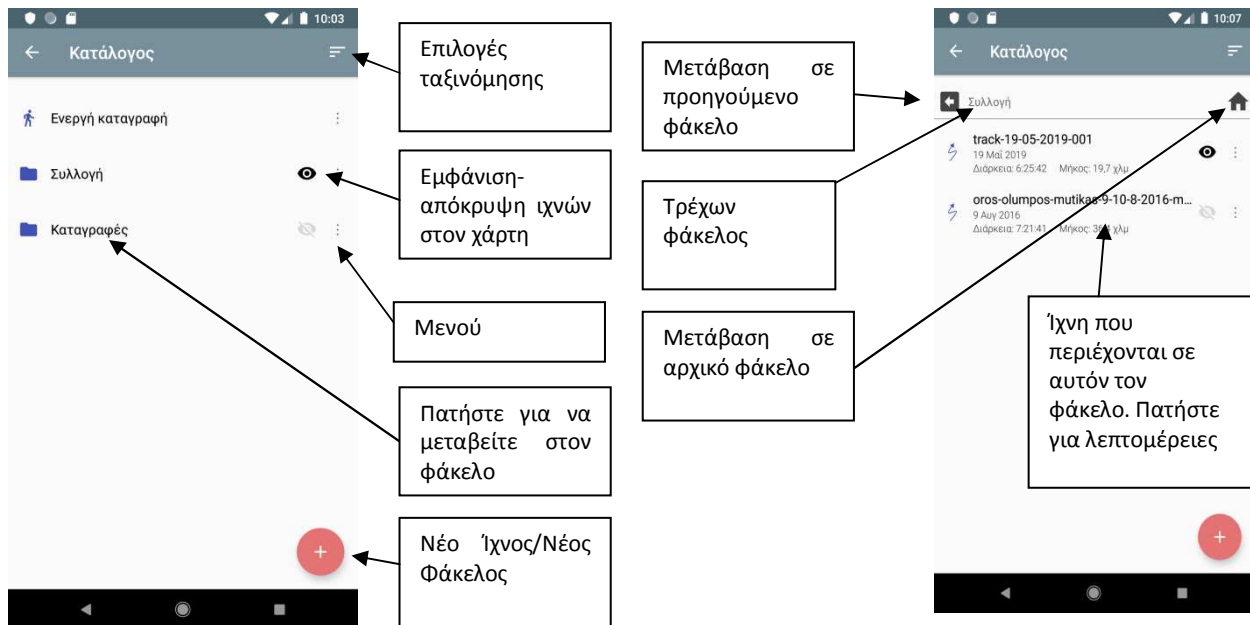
10:03

Κατάλογος

Ενεργή καταγραφή

Συλλογή

Καταγραφές

+

Επιλογές ταξινόμησης

Εμφάνιση-απόκρυψη ιχνών στον χάρτη

Μενού

Πατήστε για να μεταβείτε στον φάκελο

Νέο Ίχνος/Νέος Φάκελος

Μετάβαση σε προηγούμενο φάκελο

Τρέχων φάκελος

Μετάβαση σε αρχικό φάκελο

10:07

Κατάλογος

Συλλογή

track-19-05-2019-001
19 Μαΐ 2019
Διάρκεια: 6:25:42 Μήκος: 19,7 χλμ

oros-olumpos-mutikas-9-10-8-2016-m...
9 Αυγ 2016
Διάρκεια: 7:21:41 Μήκος: 36,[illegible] χλμ

+

Ίχνη που περιέχονται σε αυτόν τον φάκελο. Πατήστε για λεπτομέρειες